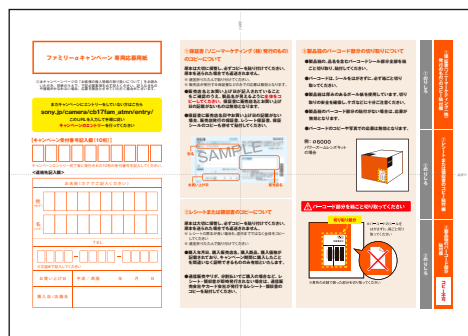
ファミリーαキャンペーン 専用応募用紙

まだキャンペーンにエントリーをしていない方はこちら
sony.jp/camera/cb17fam_atmn/entry/

【キャンペーン受付番号記入欄(10桁)】

<送付先記入欄>

お名前

住所 〒

TEL

お買い上げ日 年 月 日

購入先・店舗名

①保証書(ソニーマーケティング(株)発行のもの)のコピーについて

SAMPLE

②レシート または 領収書 のコピーについて

③製品箱のバーコード部分の切り取りについて

例:α6000

バーコード部分を必ずご確認ください

切り取り箇所

①ごのり付け

②切り取り

のり付け